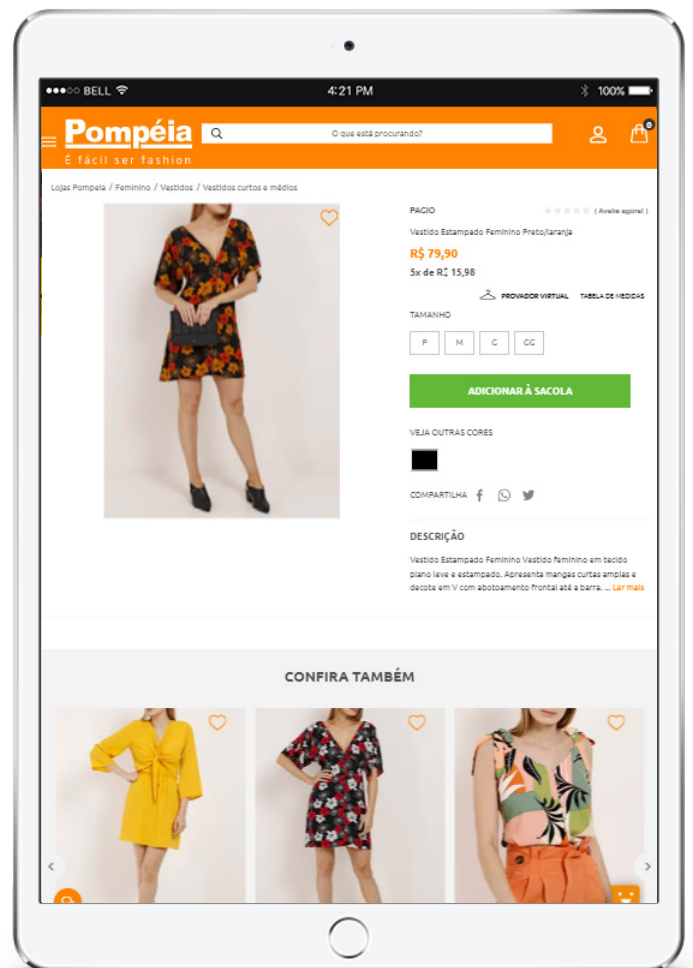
●●●○○ BELL 4:21 PM 100%

Pompéia
É fácil ser fashion

O que está procurando?

0

Lojas Pompeia / Feminino / Vestidos / Vestidos curtos e médios

PACIO

( Avalie agora! )

Vestido Estampado Feminino Preto/laranja

R$ 79,90

5x de R$ 15,98

PROVADOR VIRTUAL TABELA DE MEDIDAS

TAMANHO

P M G GG

ADICIONAR À SACOLA

VEJA OUTRAS CORES

COMPARTILHA

DESCRIÇÃO

Vestido Estampado Feminino Vestido feminino em tecido plano leve e estampado. Apresenta mangas curtas amplas e decote em V com abotoamento frontal até a barra. ... Ler mais

CONFIRA TAMBÉM